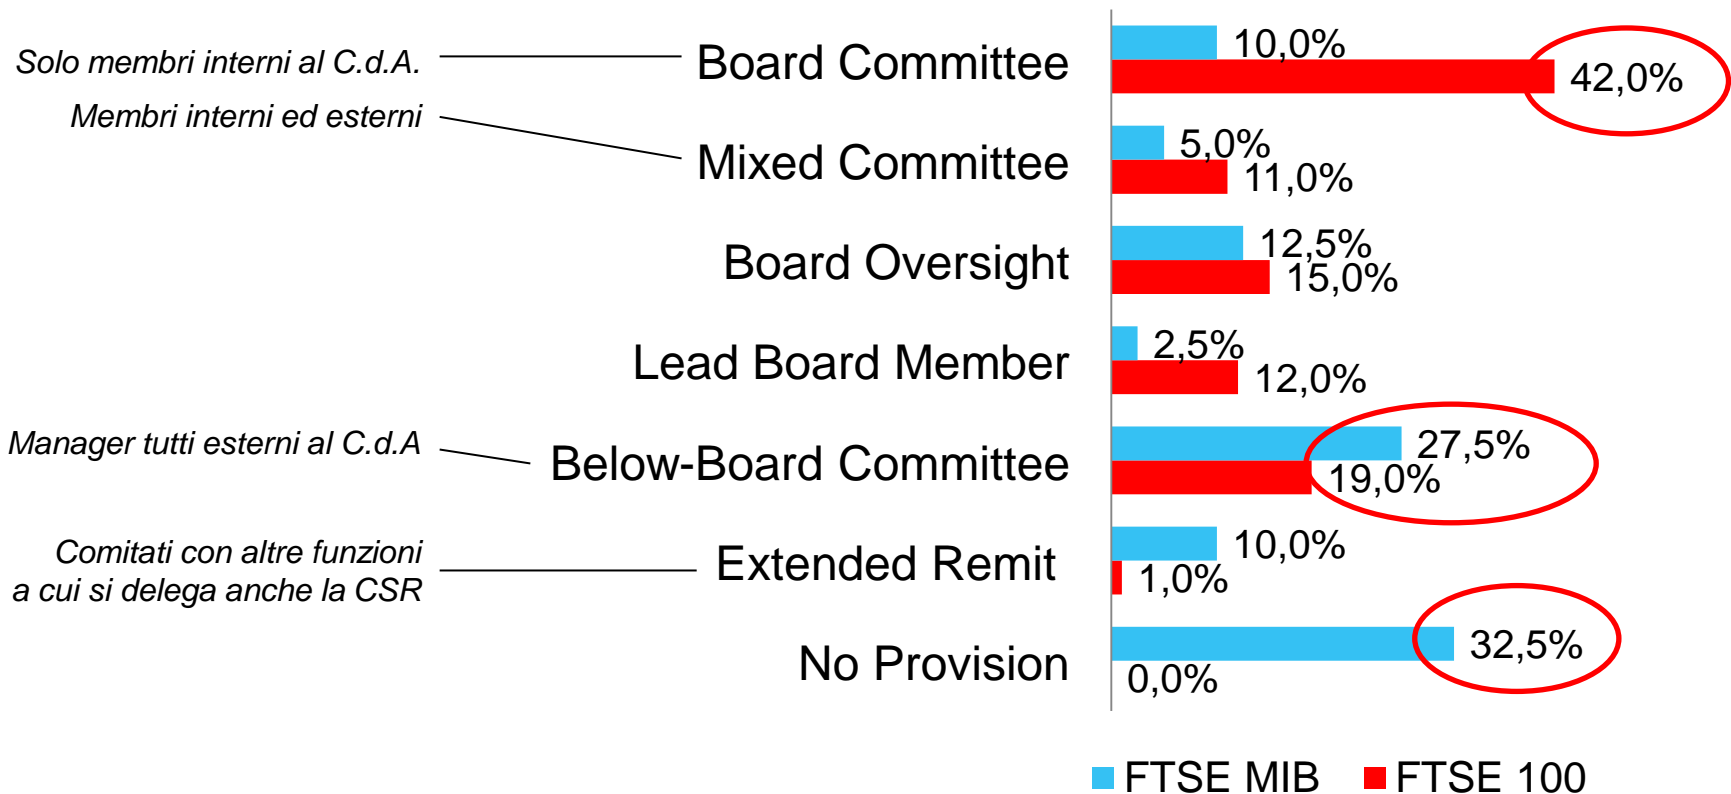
Solo membri interni al C.d.A.

Board Committee

10,0%

42,0%

Membri interni ed esterni

Mixed Committee

5,0%

11,0%

Board Oversight

12,5%

15,0%

Lead Board Member

2,5%

12,0%

Manager tutti esterni al C.d.A

Below-Board Committee

27,5%

19,0%

Comitati con altre funzioni a cui si delega anche la CSR

Extended Remit

10,0%

1,0%

No Provision

32,5%

0,0%

FTSE MIB FTSE 100